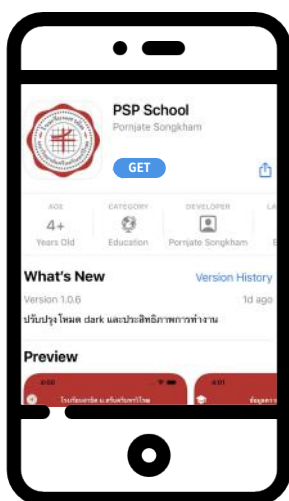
PSP School
Pornjate Songkham

GET

AGE
4+
Years Old

CATEGORY
Education

DEVELOPER
Pornjate Songkham

What's New
Version History

Version 1.0.6
1d ago

ปรับปรุงโหมด dark และประสิทธิภาพการทำงาน

Preview